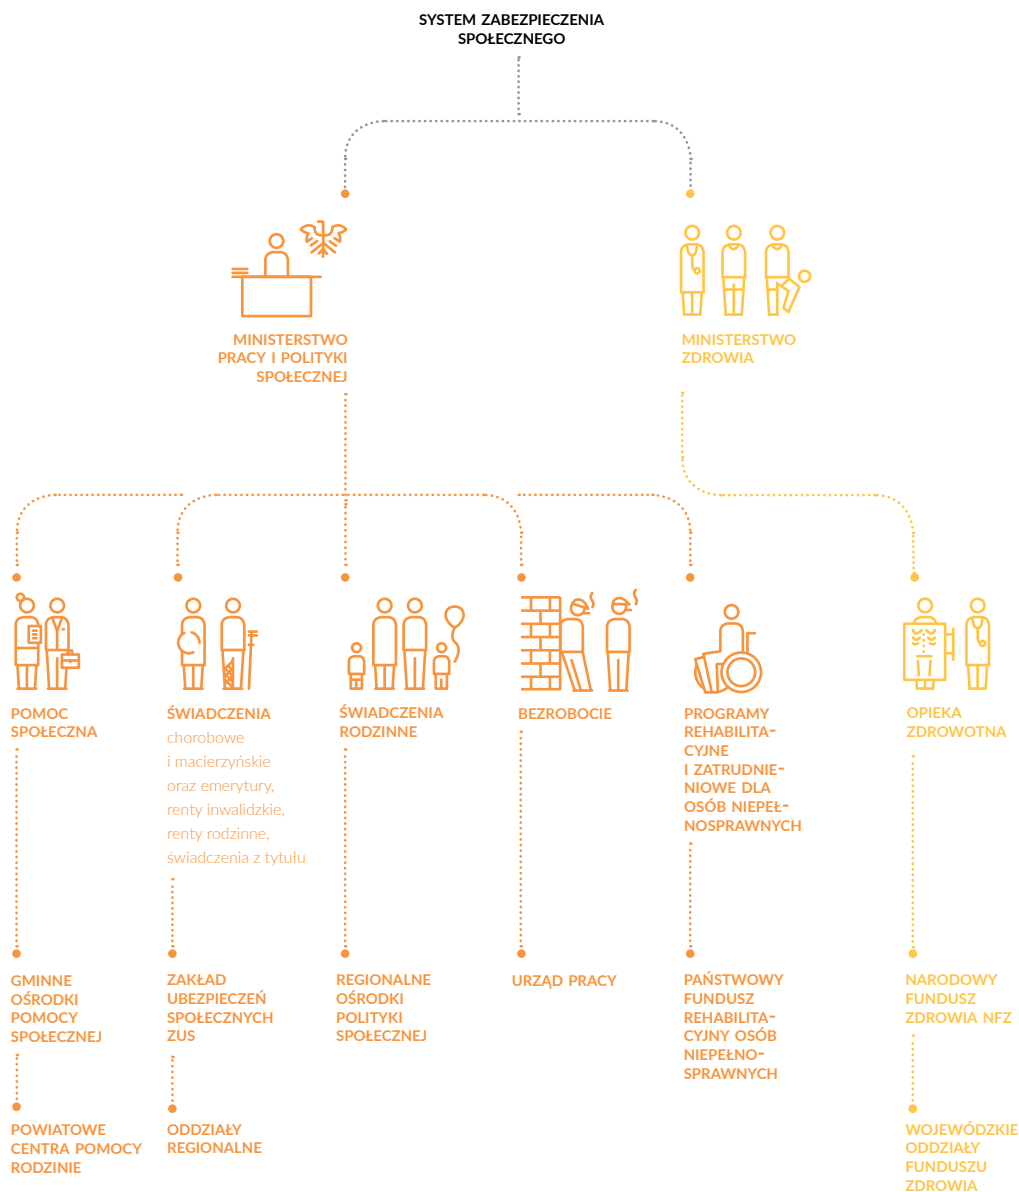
SYSTEM ZABEZPIECZENIA SPOŁECZNEGO

MINISTERSTWO PRACY I POLITYKI SPOŁECZNEJ

MINISTERSTWO ZDROWIA

POMOC SPOŁECZNA

ŚWIADCZENIA chorobowe i macierzyńskie oraz emerytury, renty inwalidzkie, renty rodzinne, świadczenia z tytułu

ŚWIADCZENIA RODZINNE

BEZROBOCIE

PROGRAMY REHABILITACYJNE I ZATRUDNIENIOWE DLA OSÓB NIEPEŁNOSPRAWNYCH

OPIEKA ZDROWOTNA

GMINNE OŚRODKI POMOCY SPOŁECZNEJ

ZAKŁAD UBEZPIECZEŃ SPOŁECZNYCH ZUS

REGIONALNE OŚRODKI POLITYKI SPOŁECZNEJ

URZĄD PRACY

PAŃSTWOWY FUNDUSZ REHABILITACYJNY OSÓB NIEPEŁNOSPRAWNYCH

NARODOWY FUNDUSZ ZDROWIA NFZ

POWIATOWE CENTRA POMOCY RODZINIE

ODDZIAŁY REGIONALNE

WOJEWÓDZKIE ODDZIAŁY FUNDUSZU ZDROWIA